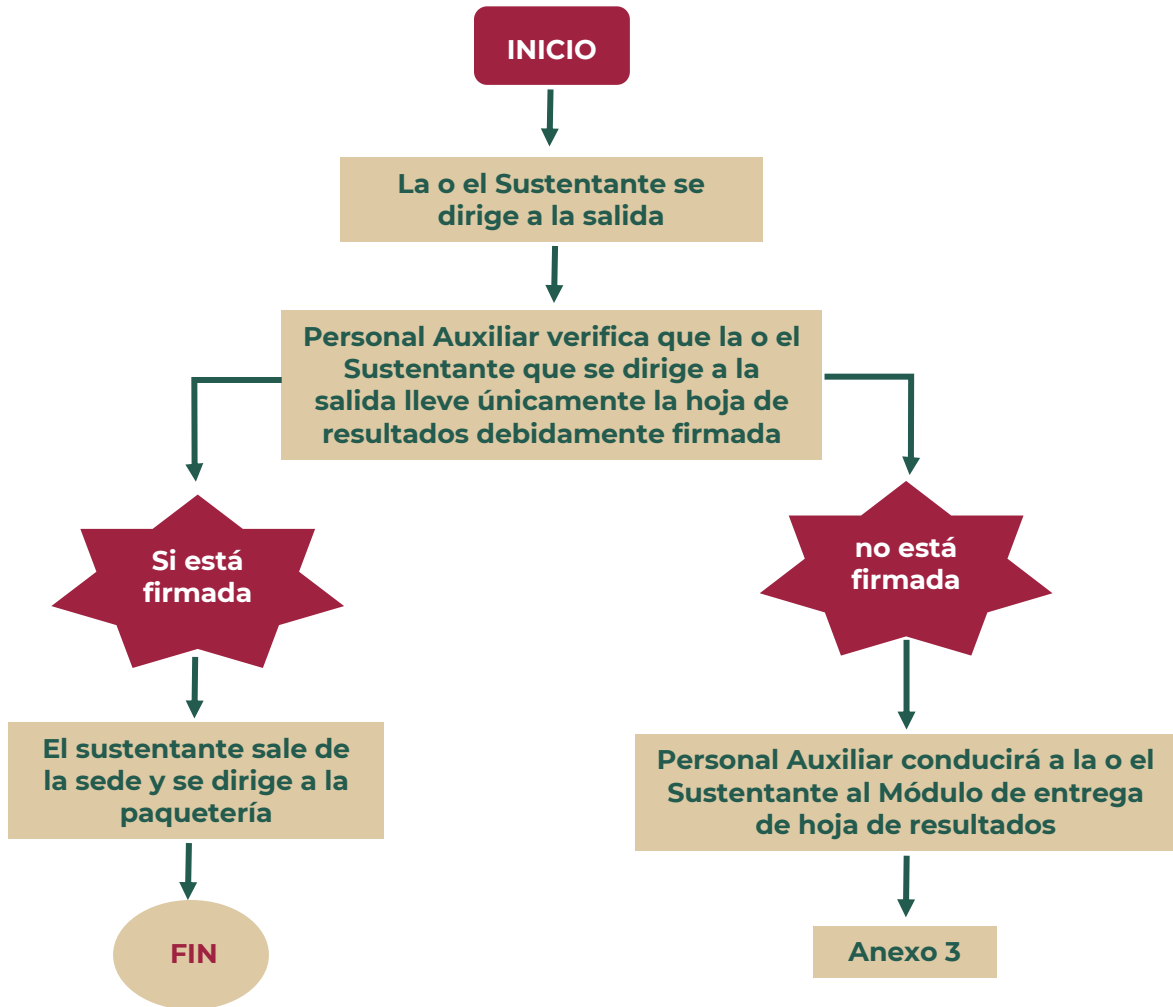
INICIO

La o el Sustentante se dirige a la salida

Personal Auxiliar verifica que la o el Sustentante que se dirige a la salida lleve únicamente la hoja de resultados debidamente firmada

Si está firmada

El sustentante sale de la sede y se dirige a la paquetería

FIN

no está firmada

Personal Auxiliar conducirá a la o el Sustentante al Módulo de entrega de hoja de resultados

Anexo 3